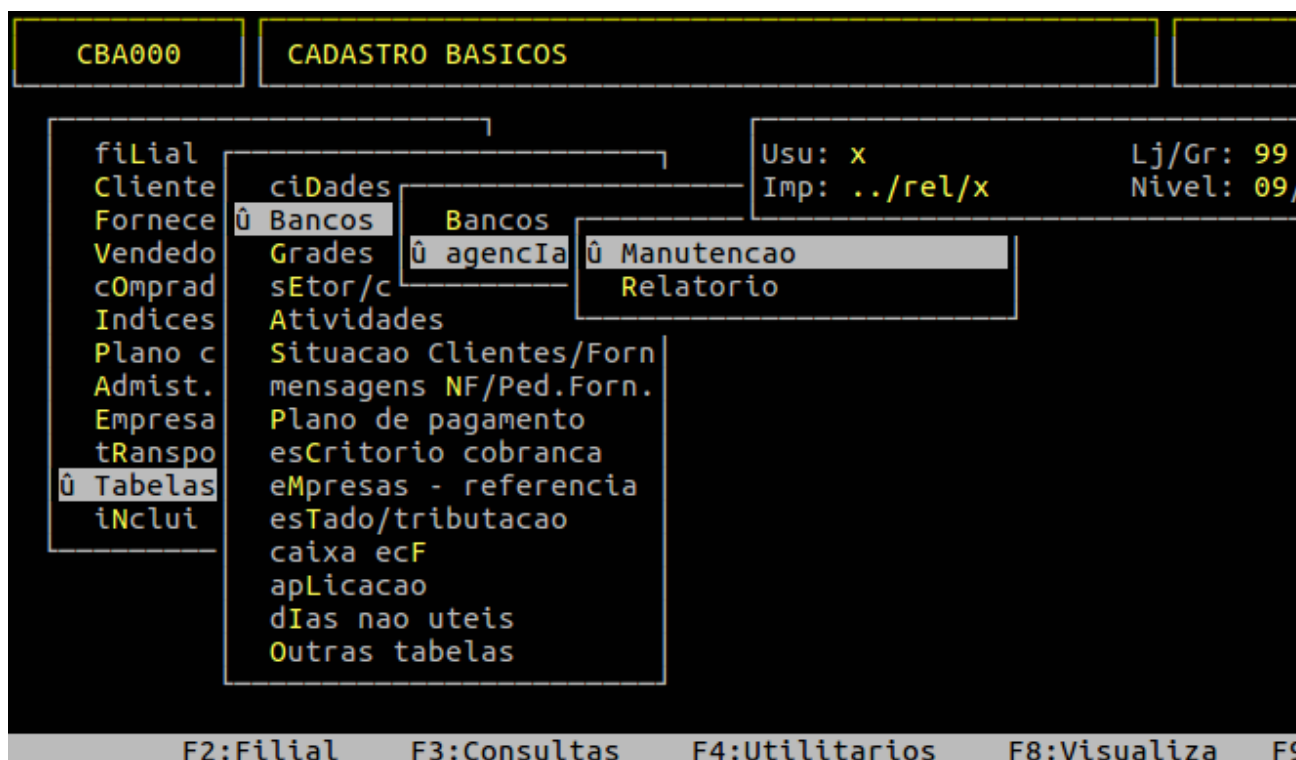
CBA000

CADASTRO BASICOS

fiLial
Cliente
Fornece
Vendedo
cOmprad
Indices
Plano c
Admist.
Empresa
tRanspo
û Tabelas
iNclui

ciDades
û Bancos
Grades
sEtor/c
Atividades
Situacao Clientes/Forn
mensagens NF/Ped.Forn.
Plano de pagamento
esCritorio cobranca
eMpresas - referencia
esTado/tributacao
caixa ecF
apLicacao
dIas nao uteis
Outras tabelas

Bancos
û agencIa

û Manutencao
Relatorio

Usu: x
Imp: ../rel/x

Lj/Gr: 99
Nivel: 09/

F2:Filial F3:Consultas F4:Utilitarios F8:Visualiza F9